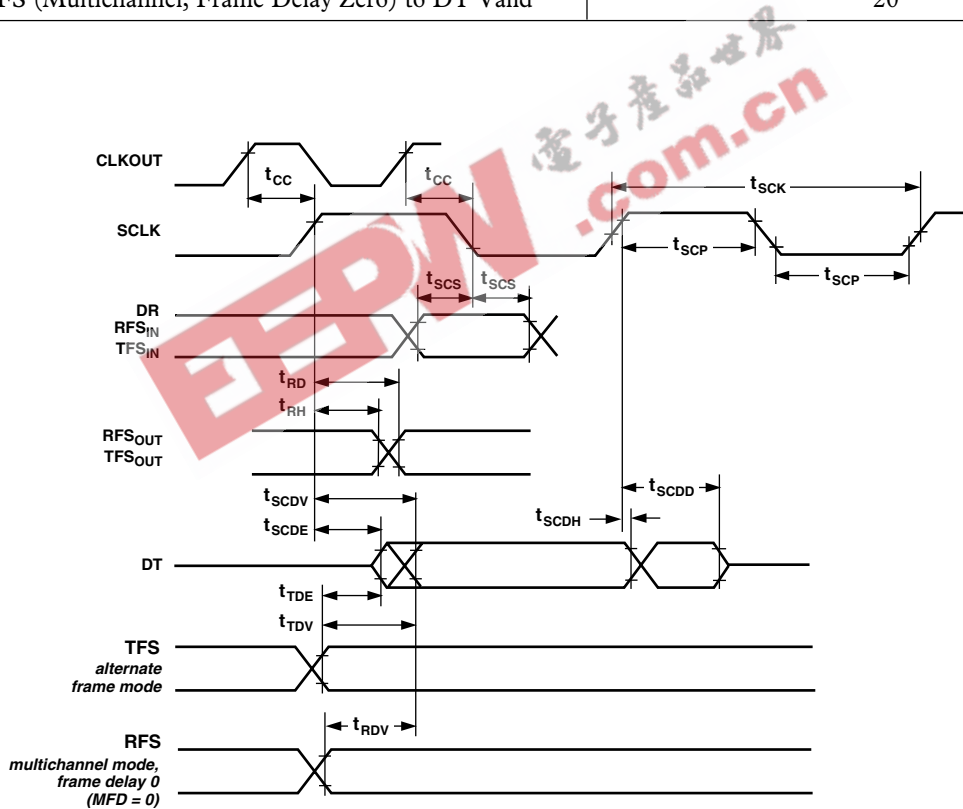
FS (Multichannel, Frame Delay Zero) to DT Valid | 20

电子产品世界 .com.cn

CLKOUT

$t_{CC}$

$t_{CC}$

$t_{SCK}$

SCLK

$t_{SCP}$

$t_{SCP}$

$t_{SCS}$

$t_{SCS}$

DR
$RFS_{IN}$
$TFS_{IN}$

$t_{RD}$

$t_{RH}$

$RFS_{OUT}$
$TFS_{OUT}$

$t_{SCDV}$

$t_{SCDD}$

$t_{SCDE}$

$t_{SCDH}$

DT

$t_{TDE}$

$t_{TDV}$

TFS
alternate frame mode

$t_{RDV}$

RFS
multichannel mode, frame delay 0 (MFD = 0)